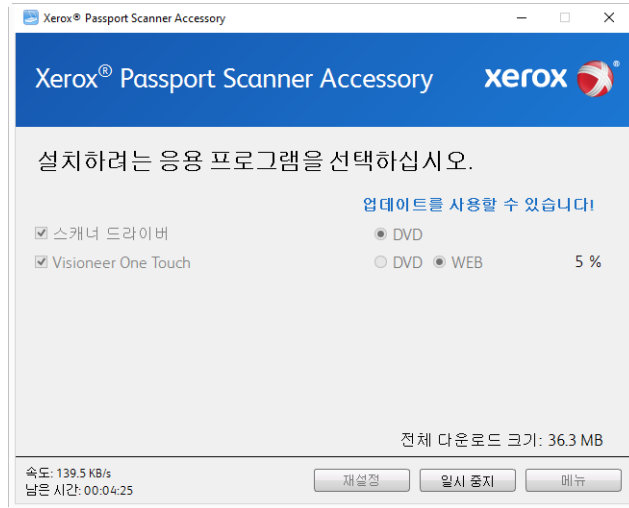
Xerox® Passport Scanner Accessory

Xerox® Passport Scanner Accessory

xerox

설치하려는 응용 프로그램을 선택하십시오.

업데이트를 사용할 수 있습니다!

스캐너 드라이버

DVD

Visioneer One Touch

DVD WEB

5 %

전체 다운로드 크기: 36.3 MB

속도: 139.5 KB/s
남은 시간: 00:04:25

재설정

일시 중지

메뉴